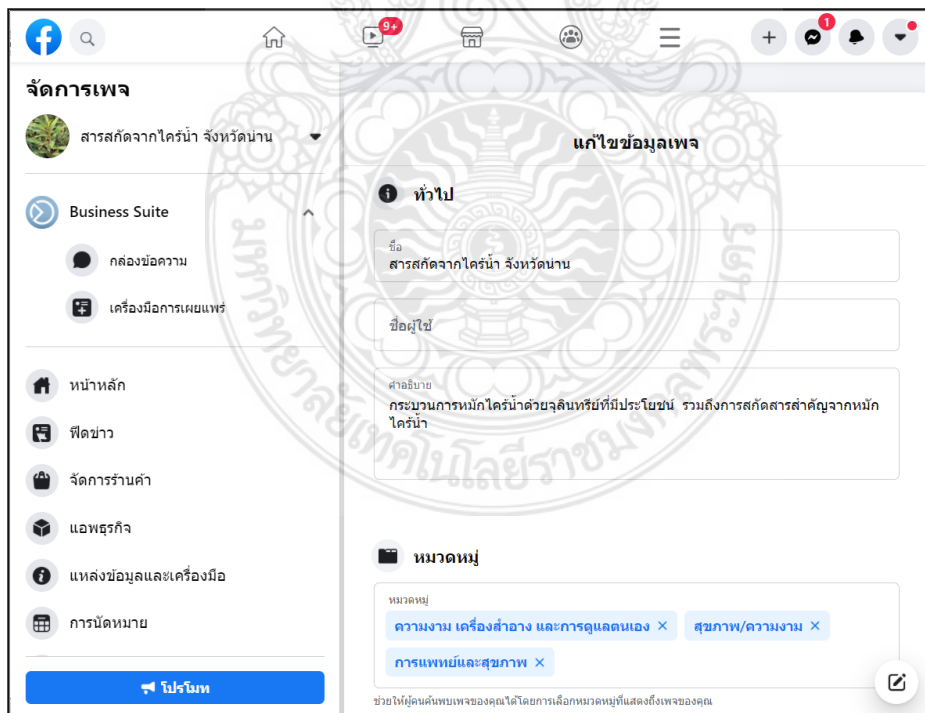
9+
1

จัดการเพจ

สารสกัดจากไคร้น้ำ จังหวัดน่าน

Business Suite

กล่องข้อความ

เครื่องมือการเผยแพร่

หน้าหลัก

ฟีดข่าว

จัดการร้านค้า

แอพธุรกิจ

แหล่งข้อมูลและเครื่องมือ

การนัดหมาย

โปรโมท

แก้ไขข้อมูลเพจ

ทั่วไป

ชื่อ
สารสกัดจากไคร้น้ำ จังหวัดน่าน

ชื่อผู้ใช้

คำอธิบาย
กระบวนการหมักไคร้น้ำด้วยจุลินทรีย์ที่มีประโยชน์ รวมถึงการสกัดสารสำคัญจากหมักไคร้น้ำ

หมวดหมู่

หมวดหมู่
ความงาม เครื่องสำอาง และการดูแลตนเอง ×
สุขภาพ/ความงาม ×
การแพทย์และสุขภาพ ×

ช่วยให้ผู้คนค้นพบเพจของคุณได้โดยการเลือกหมวดหมู่ที่แสดงถึงเพจของคุณ